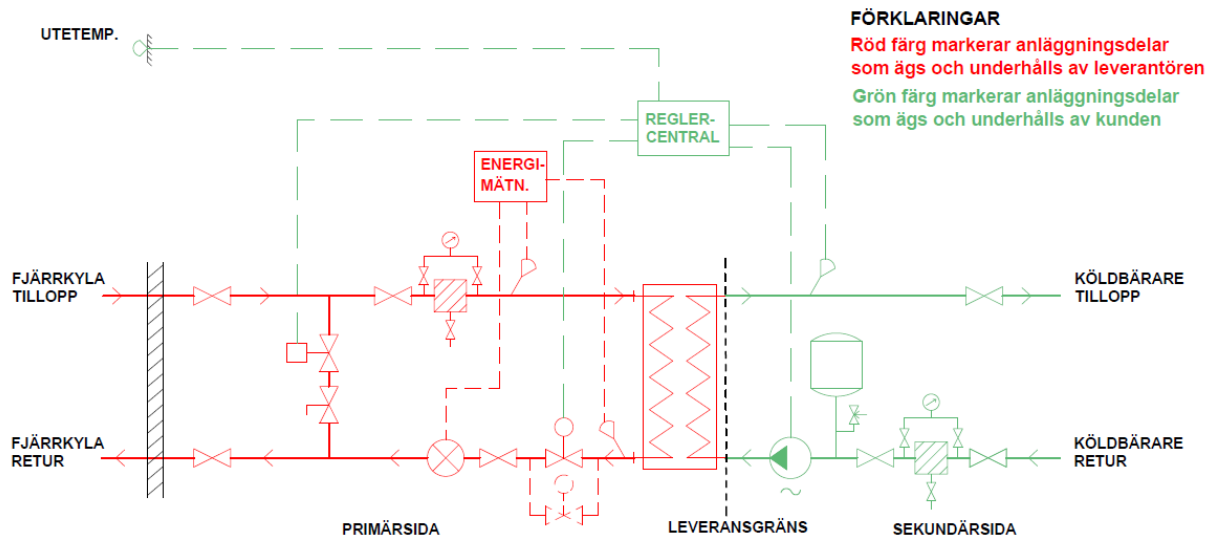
UTETEMP.

FÖRKLARINGAR
Röd färg markerar anläggningsdelar som ägs och underhålls av leverantören
Grön färg markerar anläggningsdelar som ägs och underhålls av kunden

REGLER-CENTRAL

ENERGI-MÄTN.

FJÄRRKYLA TILLOPP

KÖLDBÄRARE TILLOPP

FJÄRRKYLA RETUR

KÖLDBÄRARE RETUR

PRIMÄRSIDA

LEVERANSGRÄNS

SEKUNDÄRSIDA